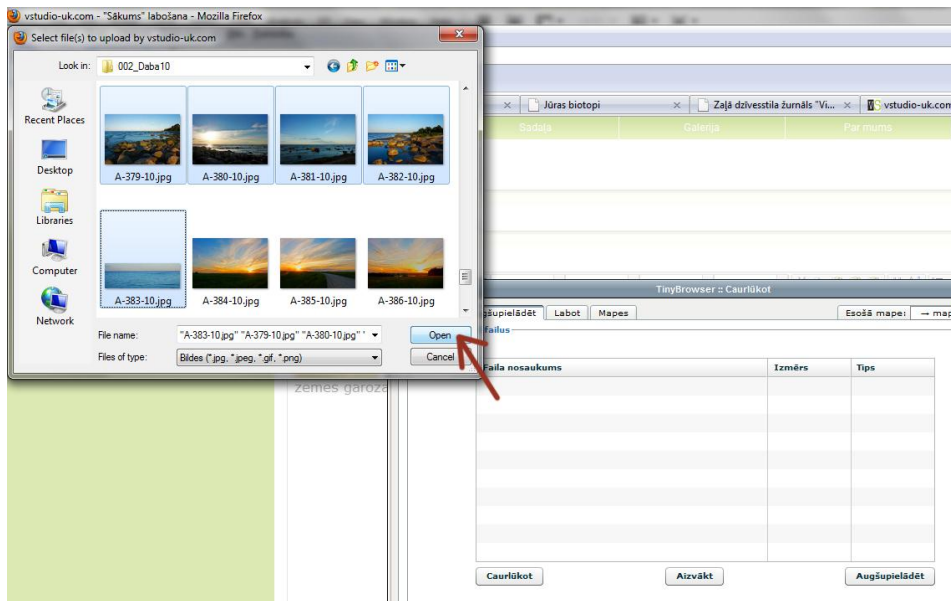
vstudio-uk.com - "Sākums" labošana - Mozilla Firefox

Select file(s) to upload by vstudio-uk.com

Look in: 002_Daba10

Recent Places
Desktop
Libraries
Computer
Network

A-379-10.jpg
A-380-10.jpg
A-381-10.jpg
A-382-10.jpg
A-383-10.jpg
A-384-10.jpg
A-385-10.jpg
A-386-10.jpg

File name: "A-383-10.jpg" "A-379-10.jpg" "A-380-10.jpg" "
Files of type: Bildes (*.jpg, *.jpeg, *.gif, *.png)

Open
Cancel

Jūras biotopi
Zaļā dzīvesstila žurnāls "Vi...
vstudio-uk.com

Sadaļa
Galerija
Par mums

zemes garoza

TinyBrowser :: Caurlūkot

ugšupielādēt
Labot
Mapes
Esošā mape:
→ map

failus

| Faila nosaukums | Izmērs | Tips |
|---|---|---|

Caurlūkot
Aizvākt
Augšupielādēt